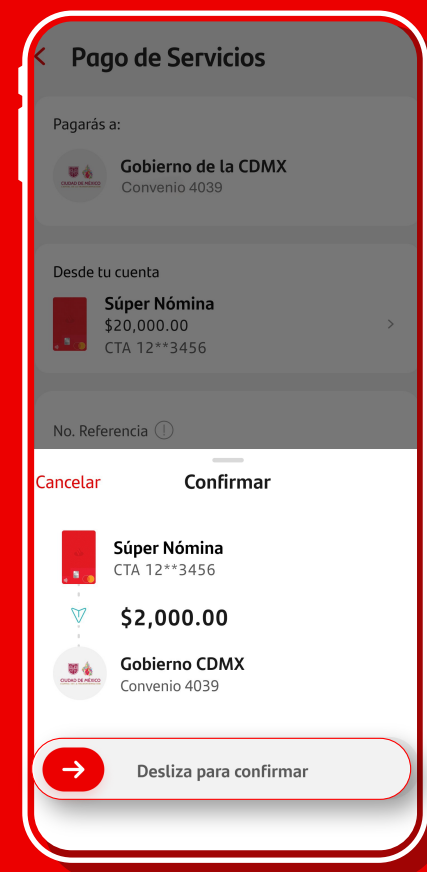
Pago de Servicios

Pagarás a:

CIUDAD DE MÉXICO

Gobierno de la CDMX
Convenio 4039

Desde tu cuenta

Súper Nómina
$20,000.00
CTA 12**3456

No. Referencia

Cancelar

Confirmar

Súper Nómina
CTA 12**3456

$2,000.00

CIUDAD DE MÉXICO

Gobierno CDMX
Convenio 4039

Desliza para confirmar